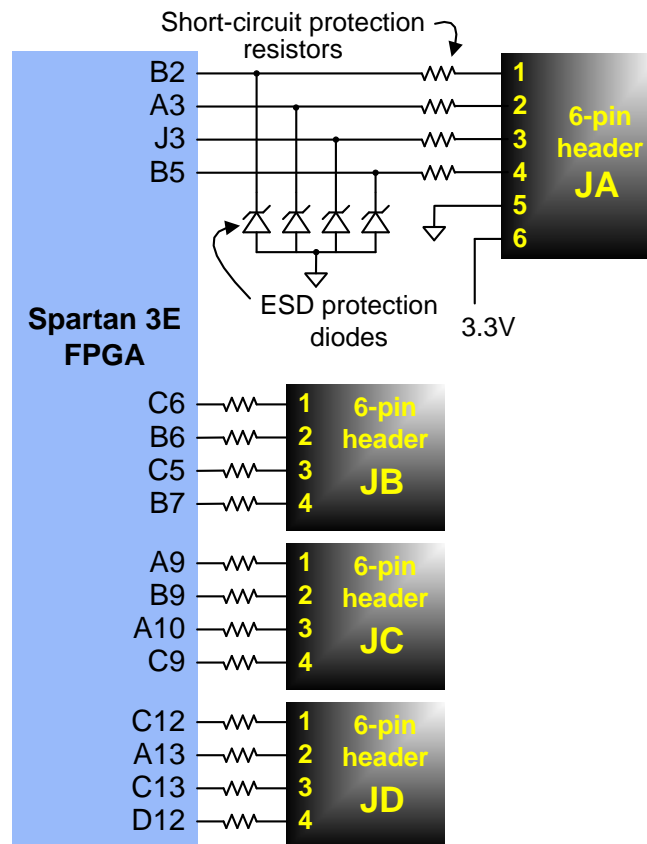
Short-circuit protection resistors

B2
A3
J3
B5

1
2
3
4
5
6

6-pin header JA

ESD protection diodes

3.3V

Spartan 3E FPGA

C6
B6
C5
B7

1
2
3
4

6-pin header JB

A9
B9
A10
C9

1
2
3
4

6-pin header JC

C12
A13
C13
D12

1
2
3
4

6-pin header JD